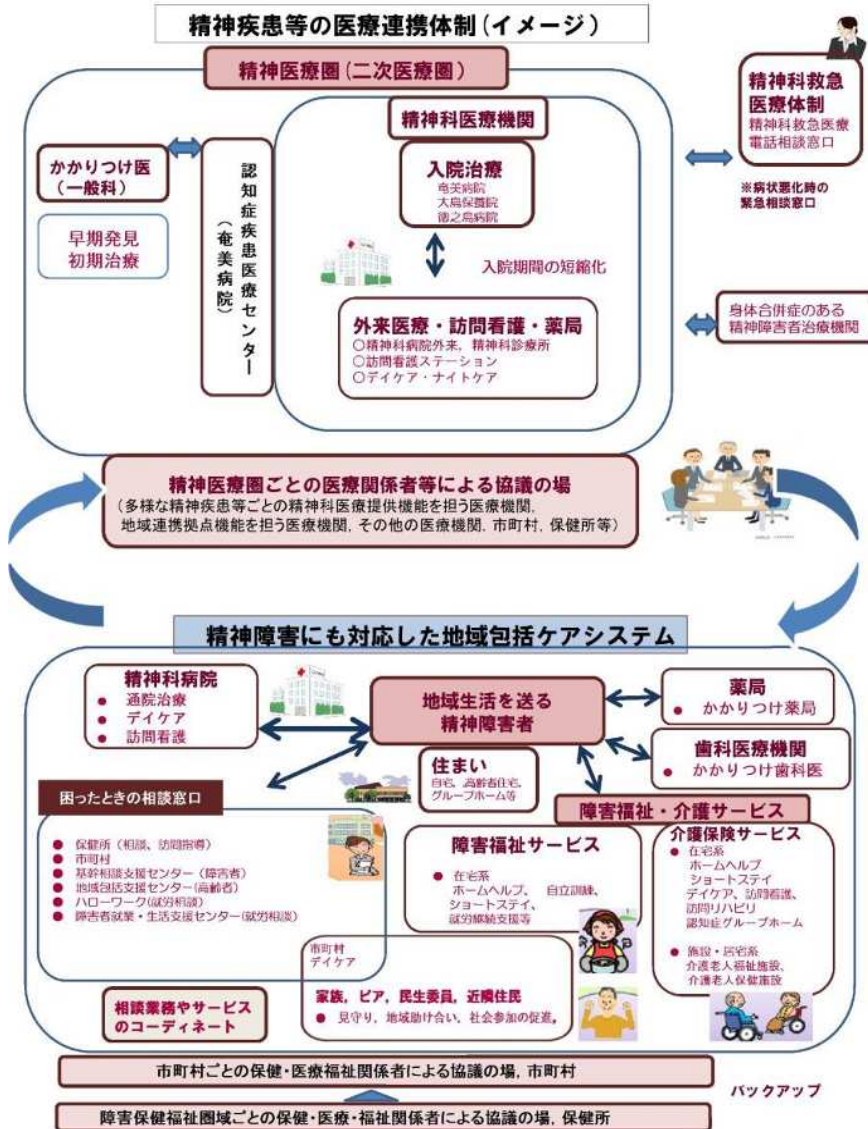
精神疾患等の医療連携体制（イメージ）

精神医療圏（二次医療圏）

精神科医療機関

かかりつけ医（一般科）

早期発見
初期治療

認知症疾患医療センター（奄美病院）

入院治療
奄美病院
大島保養院
徳之島病院

入院期間の短縮化

外来医療・訪問看護・薬局
○精神科病院外来，精神科診療所
○訪問看護ステーション
○デイケア・ナイトケア

精神科救急医療体制
精神科救急医療電話相談窓口

※病状悪化時の緊急相談窓口

身体合併症のある精神障害者治療機関

精神医療圏ごとの医療関係者等による協議の場
（多様な精神疾患等ごとの精神科医療提供機能を担う医療機関，地域連携拠点機能を担う医療機関，その他の医療機関，市町村，保健所等）

精神障害にも対応した地域包括ケアシステム

精神科病院
● 通院治療
● デイケア
● 訪問看護

地域生活を送る精神障害者

薬局
● かかりつけ薬局

歯科医療機関
● かかりつけ歯科医

住まい
自宅，高齢者住宅，グループホーム等

困ったときの相談窓口
● 保健所（相談，訪問指導）
● 市町村
● 基幹相談支援センター（障害者）
● 地域包括支援センター（高齢者）
● ハローワーク（就労相談）
● 障害者就業・生活支援センター（就労相談）

障害福祉・介護サービス

障害福祉サービス
● 在宅系
ホームヘルプ，自立訓練，ショートステイ，就労継続支援等

介護保険サービス
● 在宅系
ホームヘルプ
ショートステイ
デイケア，訪問看護，訪問リハビリ
認知症グループホーム

● 施設・居宅系
介護老人福祉施設，
介護老人保健施設

市町村
デイケア

家族，ピア，民生委員，近隣住民
● 見守り，地域助け合い，社会参加の促進，

相談業務やサービスのコーディネート

市町村ごとの保健・医療福祉関係者による協議の場，市町村

バックアップ

障害保健福祉圏域ごとの保健・医療・福祉関係者による協議の場，保健所